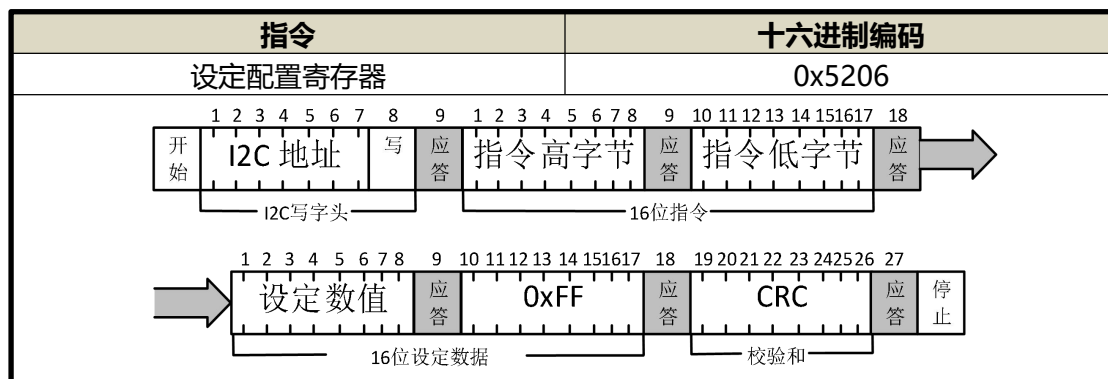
| 指令 | 十六进制编码 |
|---|---|
| 设定配置寄存器 | 0x5206 |

1 2 3 4 5 6 7 8 9 1 2 3 4 5 6 7 8 9 10 11 12 13 14 15 16 17 18

开始 I2C 地址 写 应答 指令高字节 应答 指令低字节 应答

I2C写字头 16位指令

1 2 3 4 5 6 7 8 9 10 11 12 13 14 15 16 17 18 19 20 21 22 23 24 25 26 27

设定数值 应答 0xFF 应答 CRC 应答 停止

16位设定数据 校验和